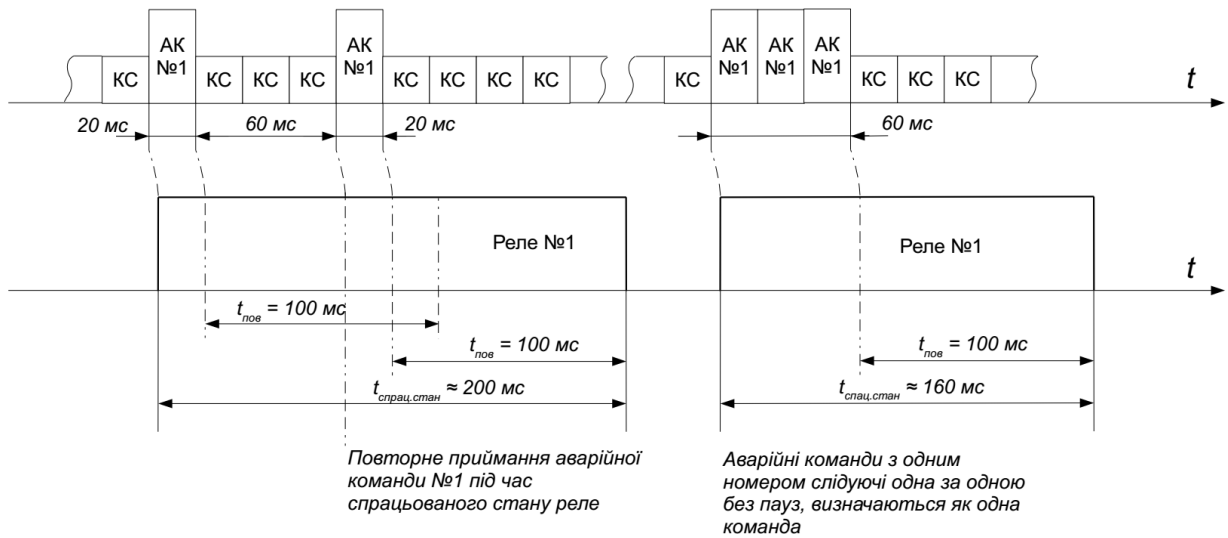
КС АК №1 КС КС КС АК №1 КС КС КС КС КС АК №1 АК №1 АК №1 КС КС КС $t$

20 мс 60 мс 20 мс 60 мс

Реле №1 Реле №1 $t$

$t_{пов}$ = 100 мс

$t_{пов}$ = 100 мс $t_{пов}$ = 100 мс

$t_{спрац.стан}$ ≈ 200 мс $t_{спац.стан}$ ≈ 160 мс

Повторне приймання аварійної команди №1 під час спрацьованого стану реле

Аварійні команди з одним номером слідуючі одна за одною без пауз, визначаються як одна команда